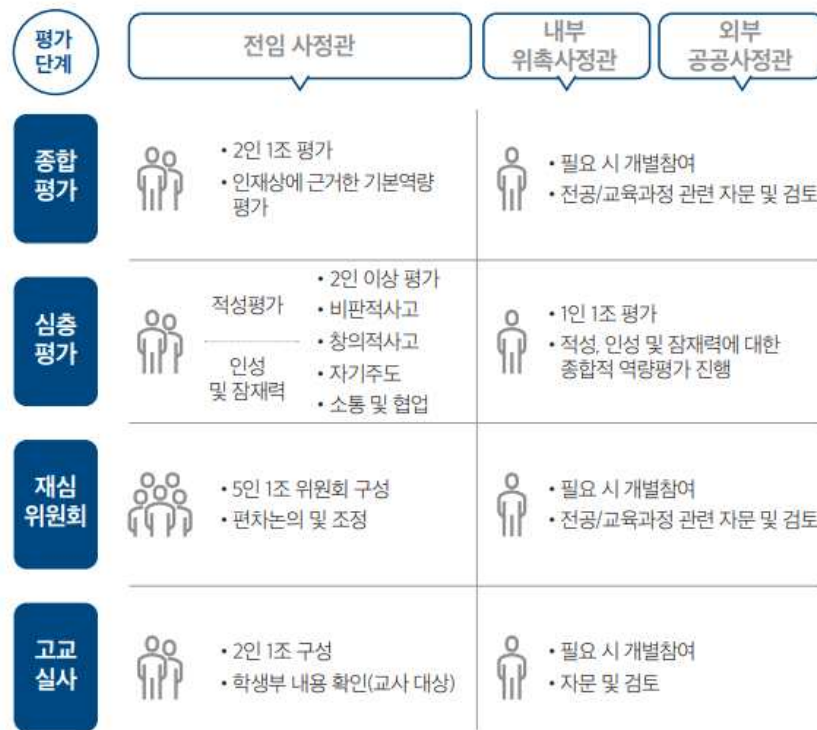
| 평가 단계 | 전임 사정관 | 내부 위촉사정관 / 외부 공공사정관 |
|---|---|---|
| 종합 평가 | • 2인 1조 평가<br>• 인재상에 근거한 기본역량 평가 | • 필요 시 개별참여<br>• 전공/교육과정 관련 자문 및 검토 |
| 심층 평가 | 적성평가 / 인성 및 잠재력<br>• 2인 이상 평가<br>• 비판적사고<br>• 창의적사고<br>• 자기주도<br>• 소통 및 협업 | • 1인 1조 평가<br>• 적성, 인성 및 잠재력에 대한 종합적 역량평가 진행 |
| 재심 위원회 | • 5인 1조 위원회 구성<br>• 편차논의 및 조정 | • 필요 시 개별참여<br>• 전공/교육과정 관련 자문 및 검토 |
| 고교 실사 | • 2인 1조 구성<br>• 학생부 내용 확인(교사 대상) | • 필요 시 개별참여<br>• 자문 및 검토 |